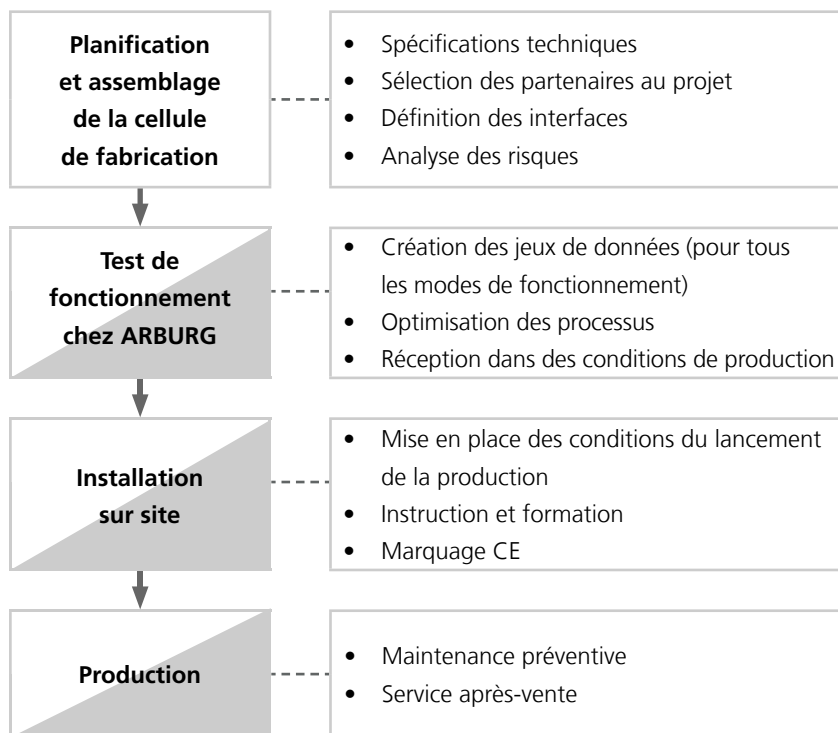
Planification et assemblage de la cellule de fabrication

- Spécifications techniques
- Sélection des partenaires au projet
- Définition des interfaces
- Analyse des risques

Test de fonctionnement chez ARBURG

- Création des jeux de données (pour tous les modes de fonctionnement)
- Optimisation des processus
- Réception dans des conditions de production

Installation sur site

- Mise en place des conditions du lancement de la production
- Instruction et formation
- Marquage CE

Production

- Maintenance préventive
- Service après-vente